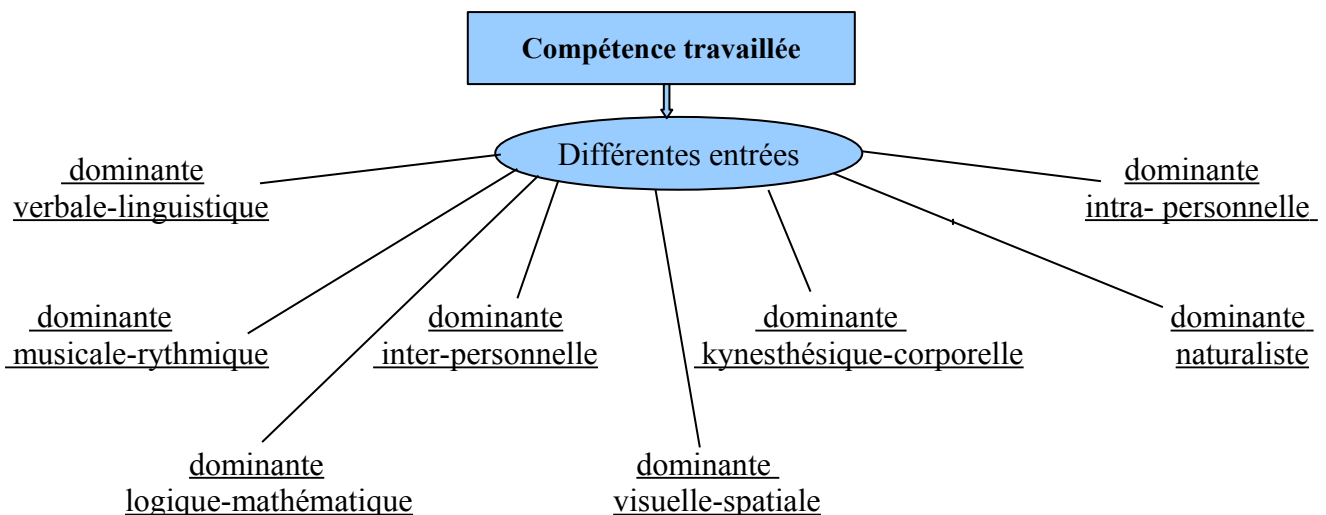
Compétence travaillée

Différentes entrées

dominante verbale-linguistique

dominante intra- personnelle

dominante musicale-rythmique

dominante inter-personnelle

dominante kynesthésique-corporelle

dominante naturaliste

dominante logique-mathématique

dominante visuelle-spatiale